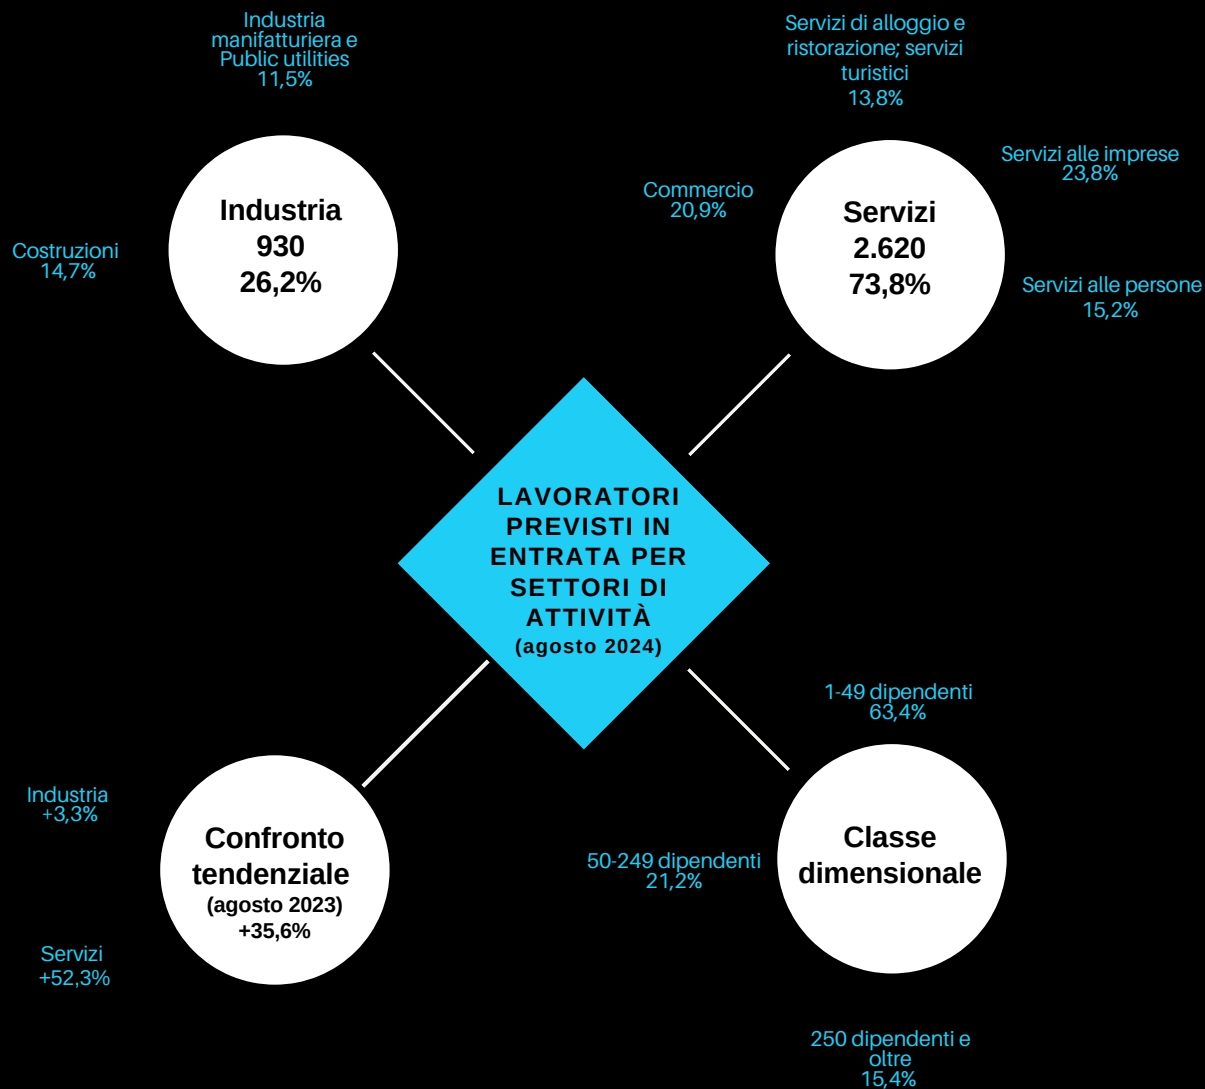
Industria manifatturiera e Public utilities
11,5%

Servizi di alloggio e ristorazione; servizi turistici
13,8%

Servizi alle imprese
23,8%

Commercio
20,9%

Industria
930
26,2%

Servizi
2.620
73,8%

Costruzioni
14,7%

Servizi alle persone
15,2%

LAVORATORI PREVISTI IN ENTRATA PER SETTORI DI ATTIVITÀ
(agosto 2024)

1-49 dipendenti
63,4%

Industria
+3,3%

Confronto tendenziale
(agosto 2023)
+35,6%

50-249 dipendenti
21,2%

Classe dimensionale

Servizi
+52,3%

250 dipendenti e oltre
15,4%